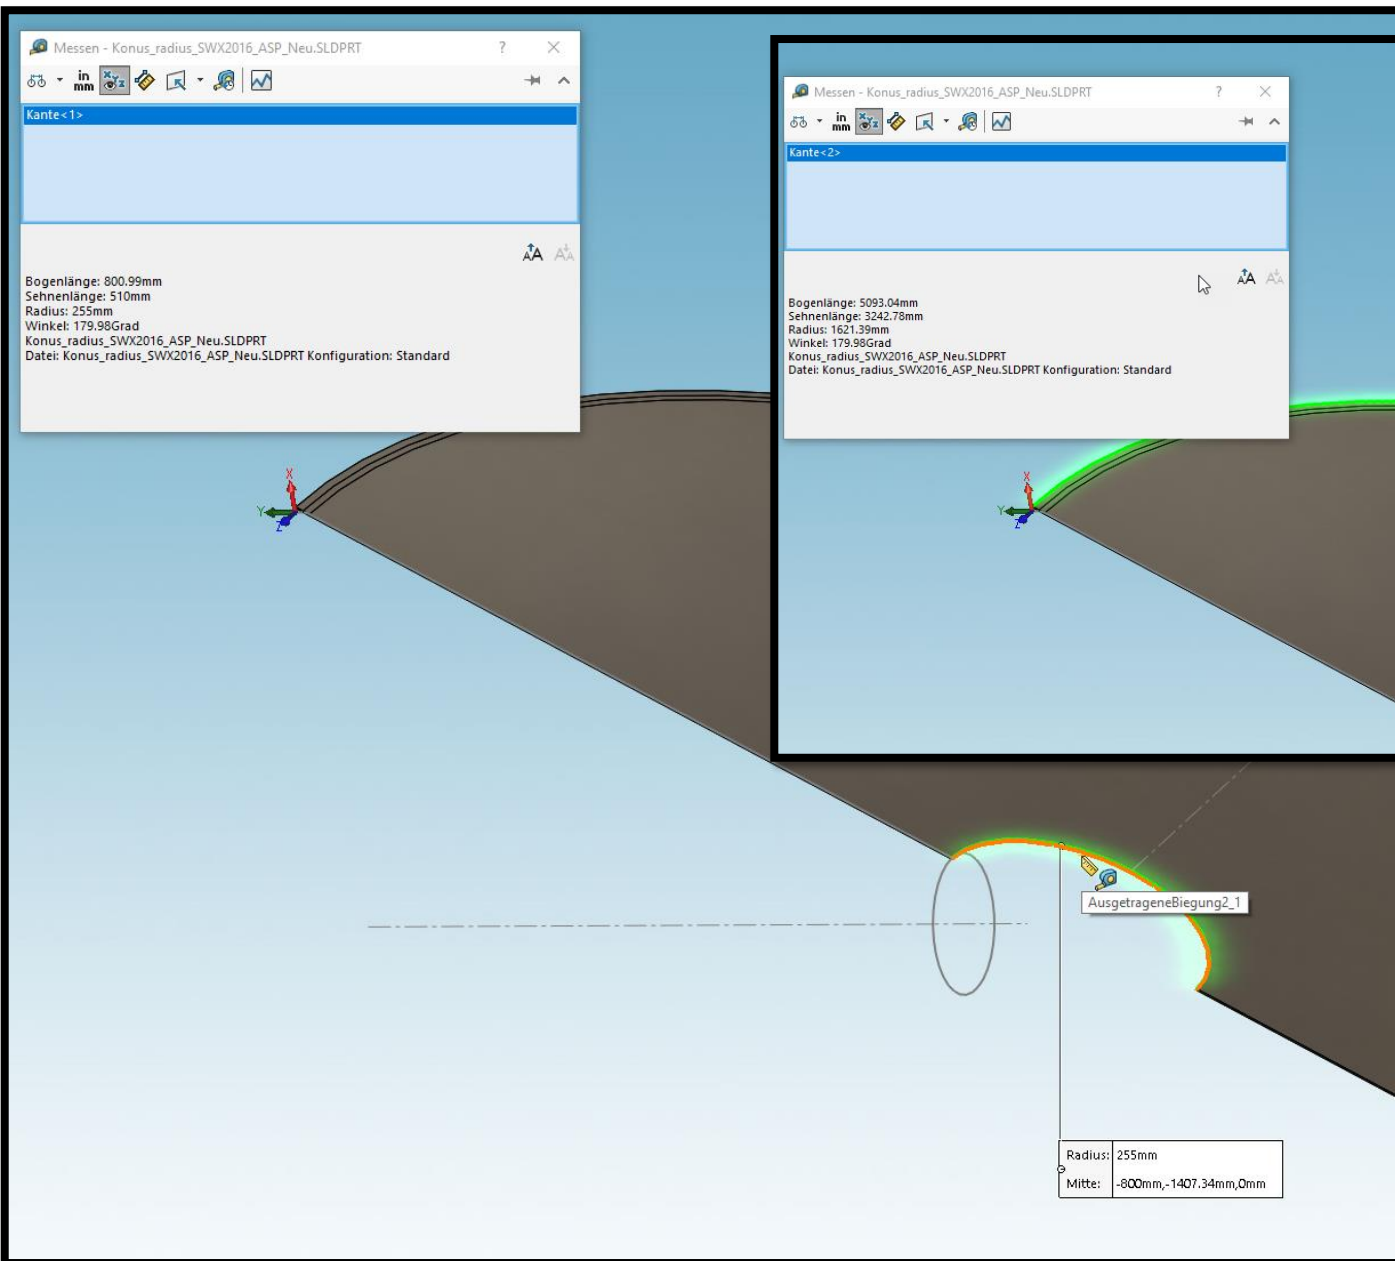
Messen - Konus_radius_SWX2016_ASP_Neu.SLDPRT

? ×

in
mm

Kante<1>

Bogenlänge: 800.99mm
Sehnenlänge: 510mm
Radius: 255mm
Winkel: 179.98Grad
Konus_radius_SWX2016_ASP_Neu.SLDPRT
Datei: Konus_radius_SWX2016_ASP_Neu.SLDPRT Konfiguration: Standard

Messen - Konus_radius_SWX2016_ASP_Neu.SLDPRT

? ×

in
mm

Kante<2>

Bogenlänge: 5093.04mm
Sehnenlänge: 3242.78mm
Radius: 1621.39mm
Winkel: 179.98Grad
Konus_radius_SWX2016_ASP_Neu.SLDPRT
Datei: Konus_radius_SWX2016_ASP_Neu.SLDPRT Konfiguration: Standard

X
Y
Z

X
Y
Z

AusgetrageneBiegung2_1

| Radius: | 255mm |
|---|---|
| Mitte: | -800mm,-1407.34mm,0mm |